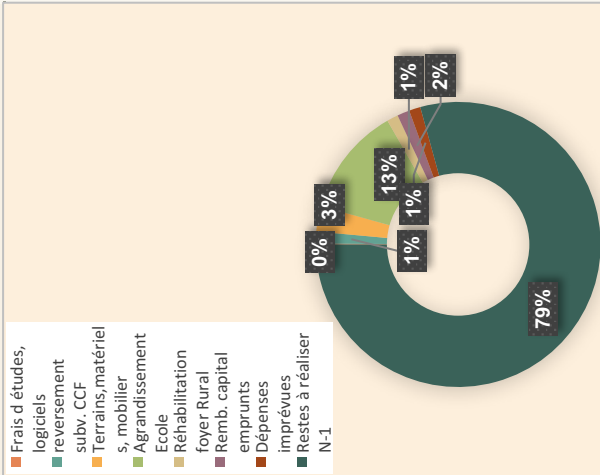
1%
2%
13%
3%
1%
0%
1%
79%

Frais d études, logiciels
reversement subv. CCF
Terrains,matériels, mobilier
Agrandissement Ecole
Réhabilitation foyer Rural
Remb. capital emprunts
Dépenses imprévues
Restes à réaliser N-1